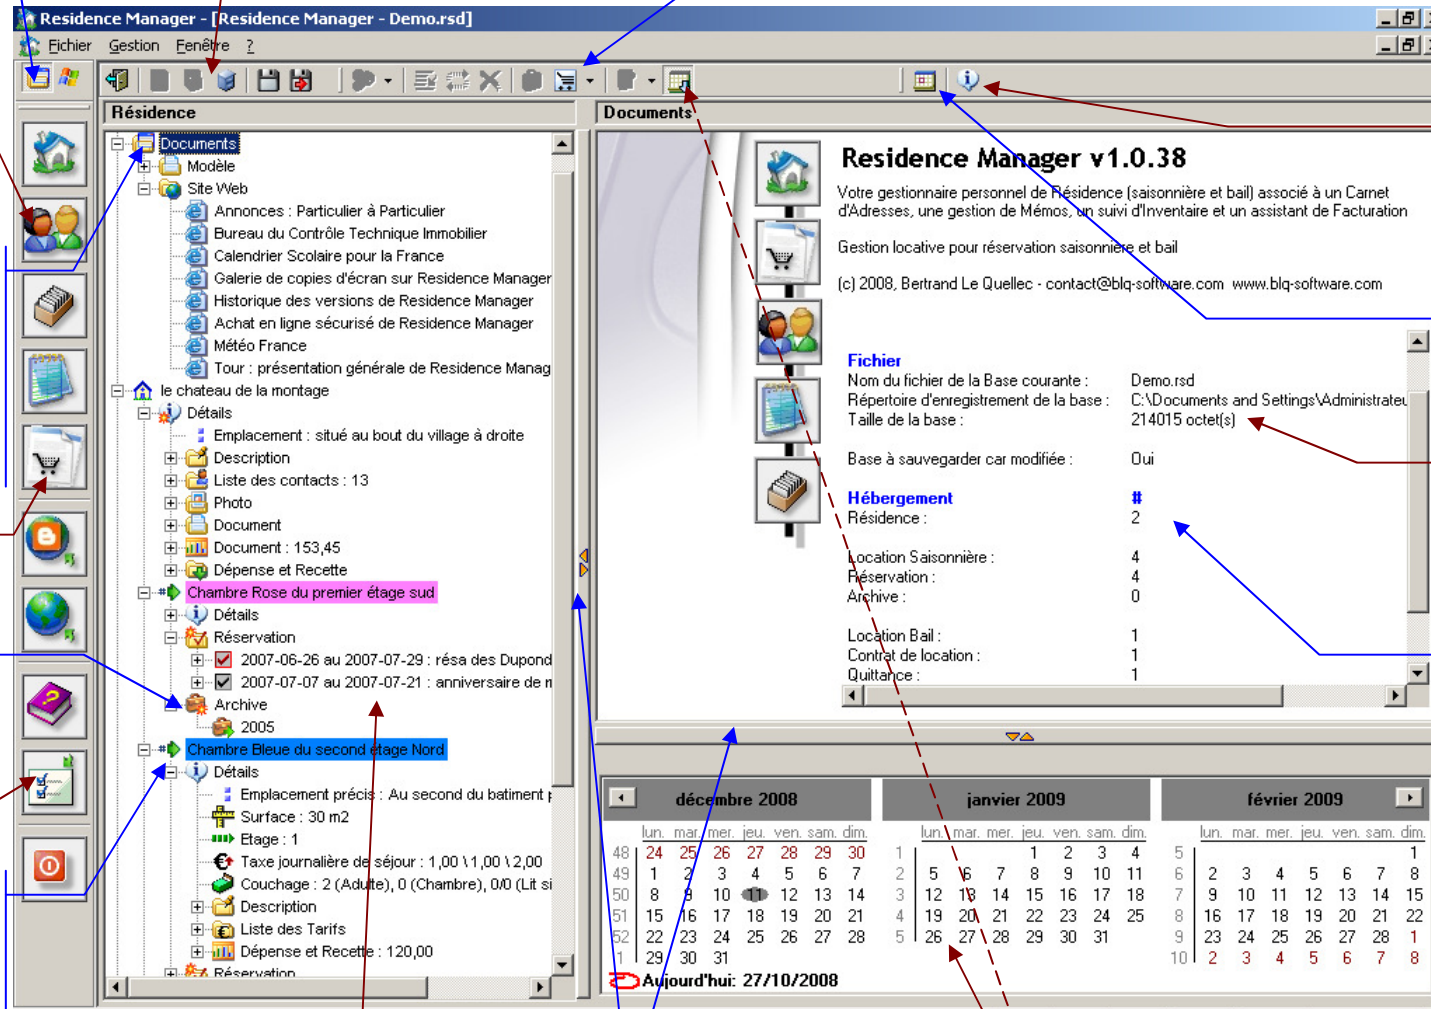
Residence Manager - [Residence Manager - Demo.rsd]

Fichier Gestion Fenêtre ?

Résidence

Documents
Modèle
Site Web
Annonces : Particulier à Particulier
Bureau du Contrôle Technique Immobilier
Calendrier Scolaire pour la France
Galerie de copies d'écran sur Residence Manager
Historique des versions de Residence Manager
Achat en ligne sécurisé de Residence Manager
Météo France
Tour : présentation générale de Residence Manag
le chateau de la montage
Détails
Emplacement : situé au bout du village à droite
Description
Liste des contacts : 13
Photo
Document
Document : 153,45
Dépense et Recette
Chambre Rose du premier étage sud
Détails
Réservation
2007-06-26 au 2007-07-29 : résa des Dupond
2007-07-07 au 2007-07-21 : anniversaire de m
Archive
2005
Chambre Bleue du second etage Nord
Détails
Emplacement précis : Au second du batiment p
Surface : 30 m2
Etage : 1
Taxe journalière de séjour : 1,00 \ 1,00 \ 2,00
Couchage : 2 (Adulte), 0 (Chambre), 0/0 (Lit si
Description
Liste des Tarifs
Dépense et Recette : 120,00
Réservation

Documents

Residence Manager v1.0.38

Votre gestionnaire personnel de Résidence (saisonnière et bail) associé à un Carnet d'Adresses, une gestion de Mémos, un suivi d'Inventaire et un assistant de Facturation

Gestion locative pour réservation saisonnière et bail

(c) 2008, Bertrand Le Quellec - contact@blq-software.com www.blq-software.com

Fichier
Nom du fichier de la Base courante : Demo.rsd
Répertoire d'enregistrement de la base : C:\Documents and Settings\Administrateu
Taille de la base : 214015 octet(s)

Base à sauvegarder car modifiée : Oui

Hébergement #
Résidence : 2

Location Saisonnière : 4
Réservation : 4
Archive : 0

Location Bail : 1
Contrat de location : 1
Quittance : 1

décembre 2008
lun. mar. mer. jeu. ven. sam. dim.
48 24 25 26 27 28 29 30
49 1 2 3 4 5 6 7
50 8 9 10 11 12 13 14
51 15 16 17 18 19 20 21
52 22 23 24 25 26 27 28
1 29 30 31

janvier 2009
lun. mar. mer. jeu. ven. sam. dim.
1 1 2 3 4
2 5 6 7 8 9 10 11
3 12 13 14 15 16 17 18
4 19 20 21 22 23 24 25
5 26 27 28 29 30 31

février 2009
lun. mar. mer. jeu. ven. sam. dim.
5 1
6 2 3 4 5 6 7 8
7 9 10 11 12 13 14 15
8 16 17 18 19 20 21 22
9 23 24 25 26 27 28 1
10 2 3 4 5 6 7 8

Aujourd'hui: 27/10/2008